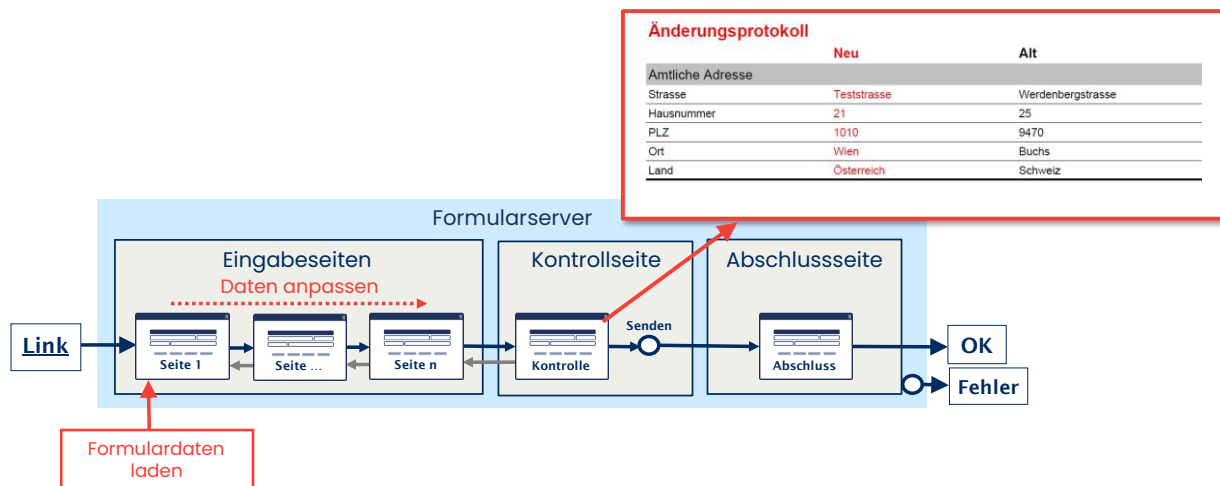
Änderungsprotokoll

| | Neu | Alt |
|---|---|---|
| Amtliche Adresse | | |
| Strasse | Teststrasse | Werdenbergstrasse |
| Hausnummer | 21 | 25 |
| PLZ | 1010 | 9470 |
| Ort | Wien | Buchs |
| Land | Österreich | Schweiz |

Formularserver

Eingabeseiten

Daten anpassen

Kontrollseite

Abschlussseite

Link

Seite 1

Seite ...

Seite n

Kontrolle

Senden

Abschluss

OK

Fehler

Formulardaten laden